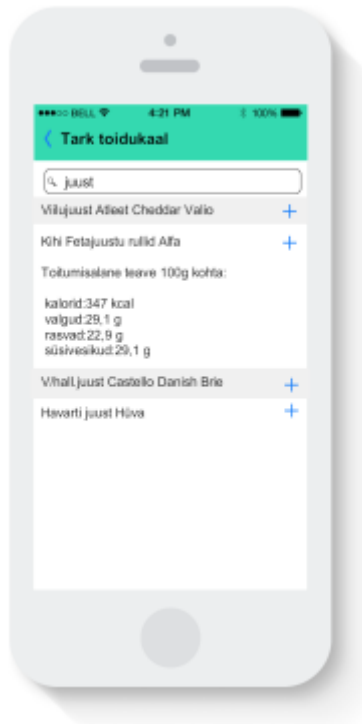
BELL 4:21 PM 100%

Tark toidukaal

juust

Viilujuust Atleet Cheddar Valio +

Kihi Fetajuustu rullid Alfa +

Toitumisalane teave 100g kohta:

kalorid:347 kcal
valgud:29,1 g
rasvad:22,9 g
süsivesikud:29,1 g

V/hall.juust Castello Danish Brie +

Havarti juust Hüva +